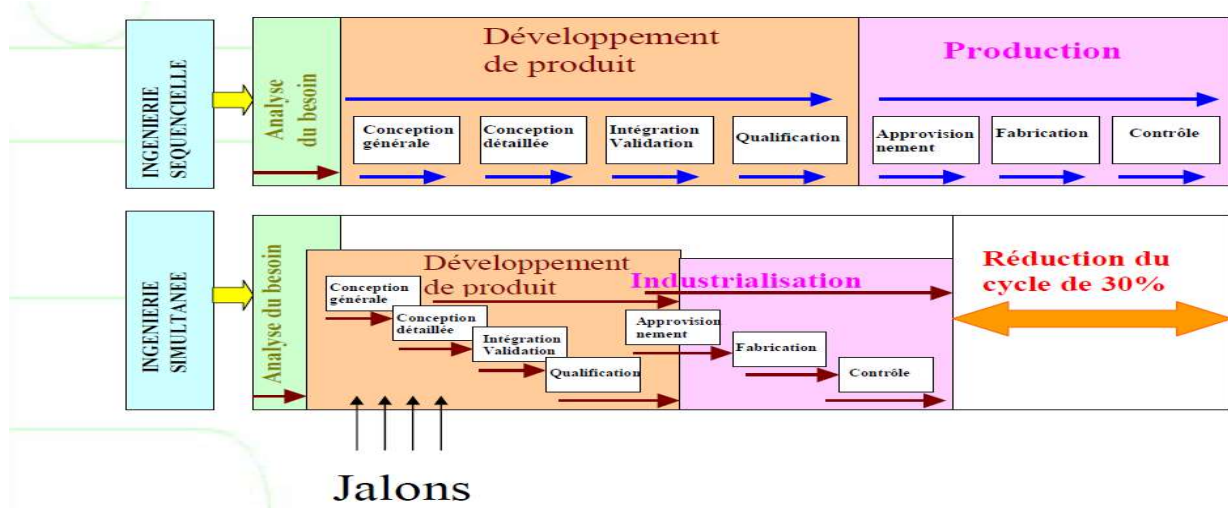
INGENIERIE SEQUENCIELLE

Analyse du besoin

Développement de produit

Conception générale

Conception détaillée

Intégration Validation

Qualification

Production

Approvision nement

Fabrication

Contrôle

INGENIERIE SIMULTANEE

Analyse du besoin

Développement de produit

Conception générale

Conception détaillée

Intégration Validation

Qualification

Industrialisation

Approvision nement

Fabrication

Contrôle

Réduction du cycle de 30%

Jalons